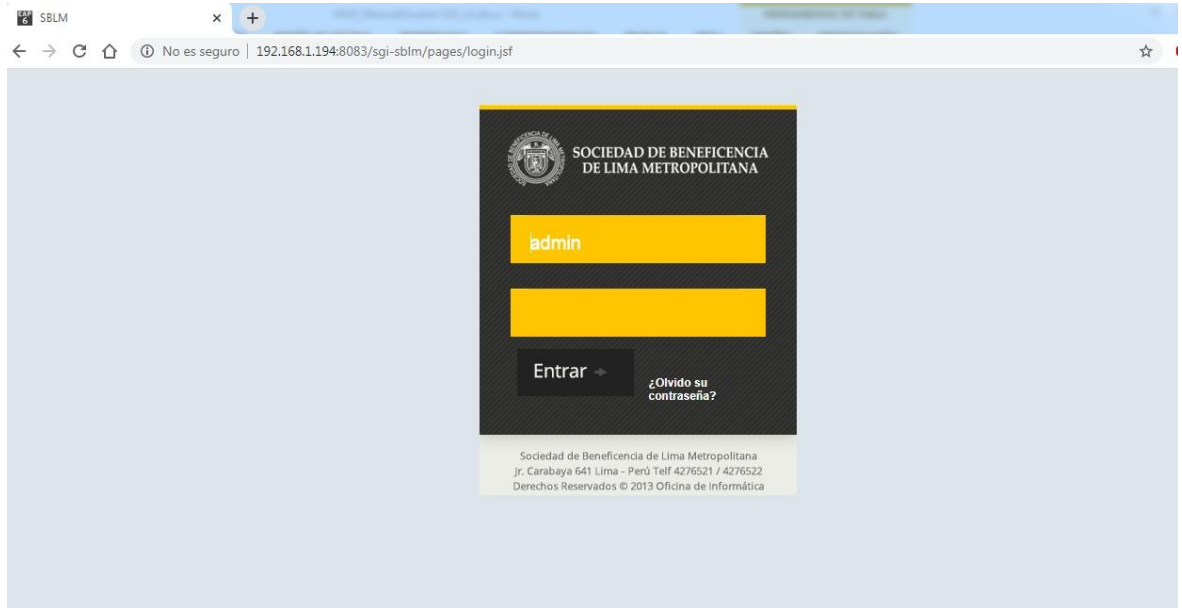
SBLM

No es seguro | 192.168.1.194:8083/sgi-sblm/pages/login.jsf

SOCIEDAD DE BENEFICENCIA DE LIMA METROPOLITANA

admin

Entrar

¿Olvido su contraseña?

Sociedad de Beneficencia de Lima Metropolitana
Jr. Carabaya 641 Lima - Perú Telf 4276521 / 4276522
Derechos Reservados © 2013 Oficina de Informática